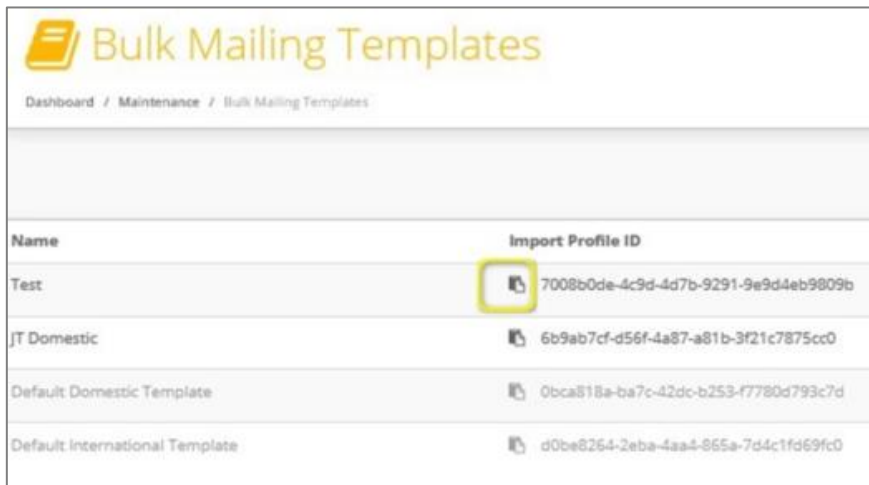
Bulk Mailing Templates

Dashboard / Maintenance / Bulk Mailing Templates

| Name | Import Profile ID |
|---|---|
| Test | 7008b0de-4c9d-4d7b-9291-9e9d4eb9809b |
| JT Domestic | 6b9ab7cf-d56f-4a87-a81b-3f21c7875cc0 |
| Default Domestic Template | 0bca818a-ba7c-42dc-b253-f7780d793c7d |
| Default International Template | d0be8264-2eba-4aa4-865a-7d4c1fd69fc0 |